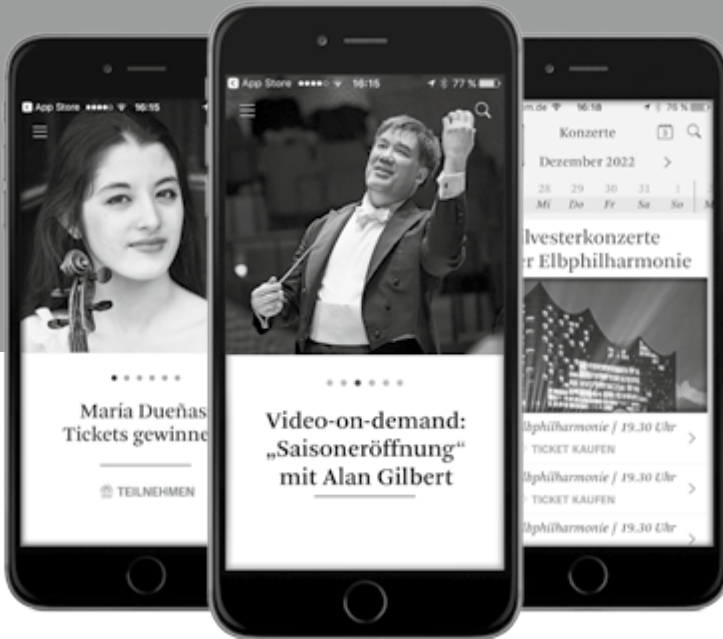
App Store ●●●●○ 16:15

María Dueñas
Tickets gewinne

TEILNEHMEN

App Store ●●●●○ 16:15 77 %

Video-on-demand: „Saisoneröffnung" mit Alan Gilbert

m.de 16:18 76 %

Konzerte

Dezember 2022

28 Mi
29 Do
30 Fr
31 Sa
1 So

lvesterkonzerte
r Elbphilharmonie

lbphilharmonie / 19.30 Uhr
TICKET KAUFEN

lbphilharmonie / 19.30 Uhr
TICKET KAUFEN

lbphilharmonie / 19.30 Uhr